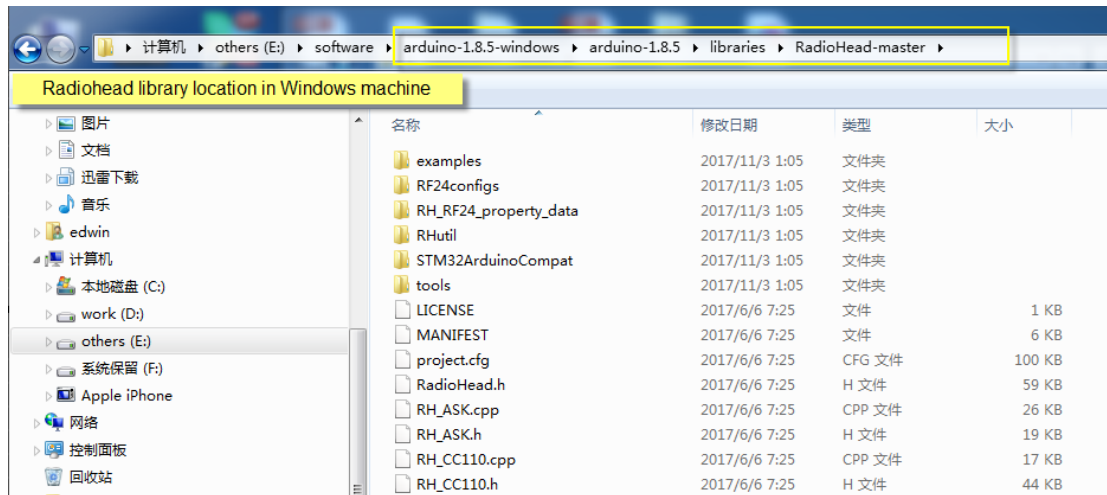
▸ 计算机 ▸ others (E:) ▸ software ▸ arduino-1.8.5-windows ▸ arduino-1.8.5 ▸ libraries ▸ RadioHead-master ▸

Radiohead library location in Windows machine

图片
文档
迅雷下载
音乐
edwin
计算机
本地磁盘 (C:)
work (D:)
others (E:)
系统保留 (F:)
Apple iPhone
网络
控制面板
回收站

| 名称 | 修改日期 | 类型 | 大小 |
|---|---|---|---|
| examples | 2017/11/3 1:05 | 文件夹 | |
| RF24configs | 2017/11/3 1:05 | 文件夹 | |
| RH_RF24_property_data | 2017/11/3 1:05 | 文件夹 | |
| RHutil | 2017/11/3 1:05 | 文件夹 | |
| STM32ArduinoCompat | 2017/11/3 1:05 | 文件夹 | |
| tools | 2017/11/3 1:05 | 文件夹 | |
| LICENSE | 2017/6/6 7:25 | 文件 | 1 KB |
| MANIFEST | 2017/6/6 7:25 | 文件 | 6 KB |
| project.cfg | 2017/6/6 7:25 | CFG 文件 | 100 KB |
| RadioHead.h | 2017/6/6 7:25 | H 文件 | 59 KB |
| RH_ASK.cpp | 2017/6/6 7:25 | CPP 文件 | 26 KB |
| RH_ASK.h | 2017/6/6 7:25 | H 文件 | 19 KB |
| RH_CC110.cpp | 2017/6/6 7:25 | CPP 文件 | 17 KB |
| RH_CC110.h | 2017/6/6 7:25 | H 文件 | 44 KB |